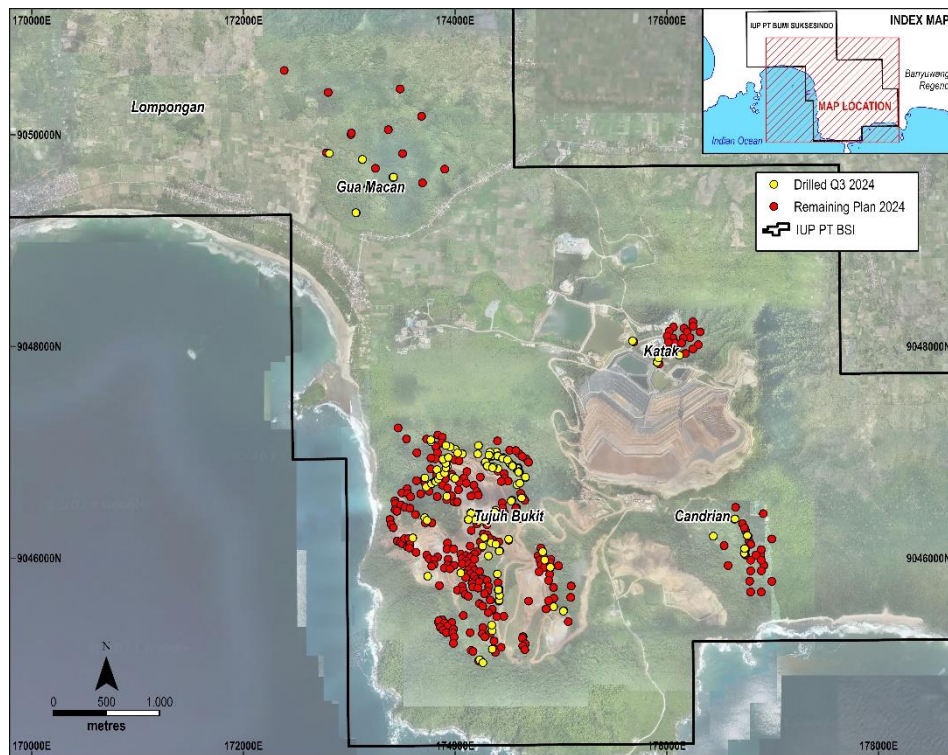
170000E
172000E
174000E
176000E
INDEX MAP
IUP PT BUMI SUKSESINDO
Banyuwang
Regenc
MAP LOCATION
Indian Ocean
9050000N
Lompongan
Gua Macan
Drilled Q3 2024
Remaining Plan 2024
IUP PT BSI
9048000N
9048000N
Katak
Tujuh Bukit
Candrian
9046000N
9046000N
N
0
500
1,000
metres
170000E
172000E
174000E
176000E
178000E